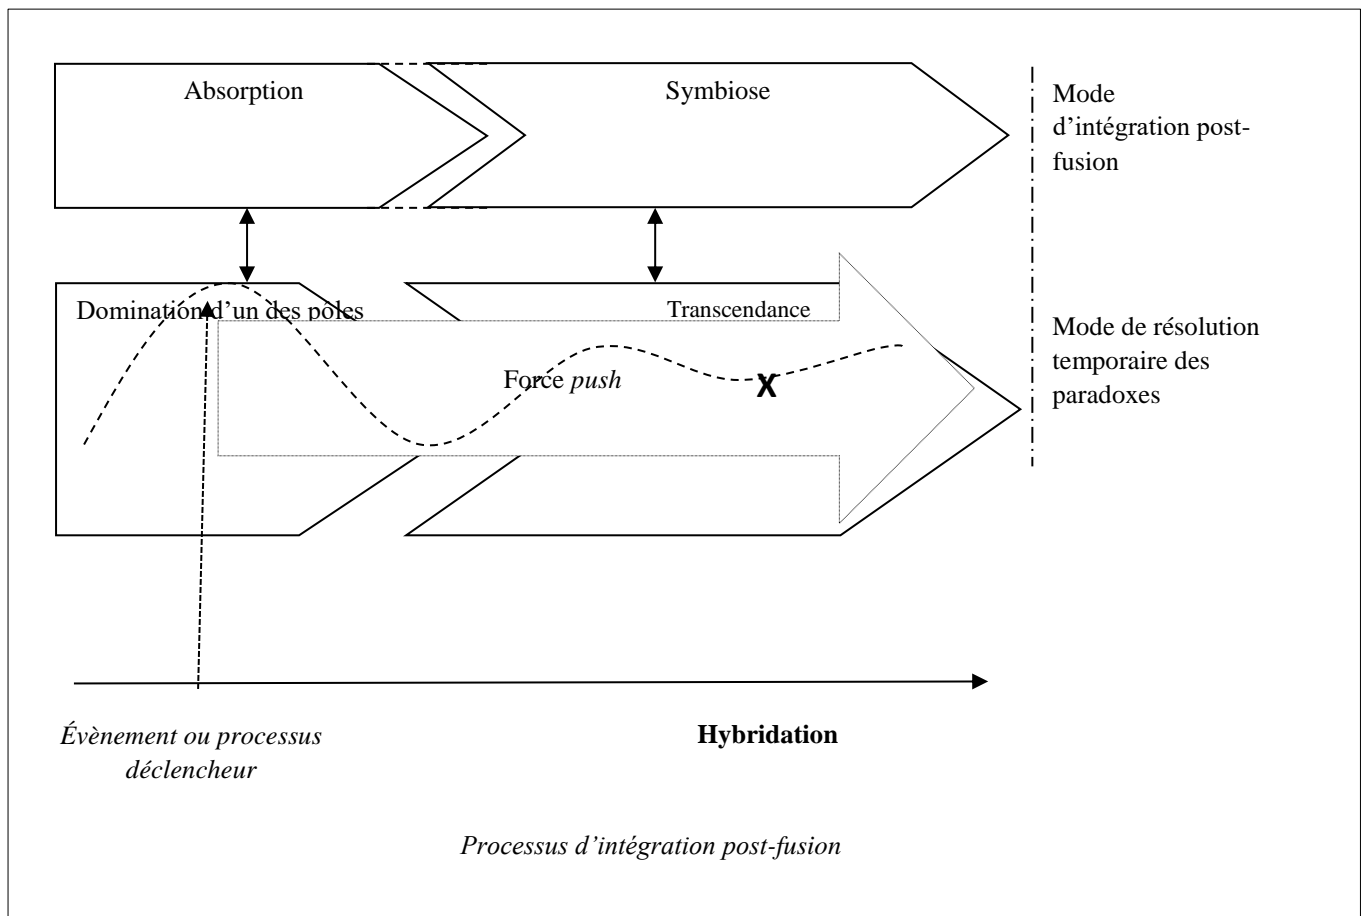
Absorption

Symbiose

Mode d'intégration post-fusion

Domination d'un des pôles

Transcendance

Mode de résolution temporaire des paradoxes

Force *push*

X

*Évènement ou processus déclencheur*

**Hybridation**

*Processus d'intégration post-fusion*